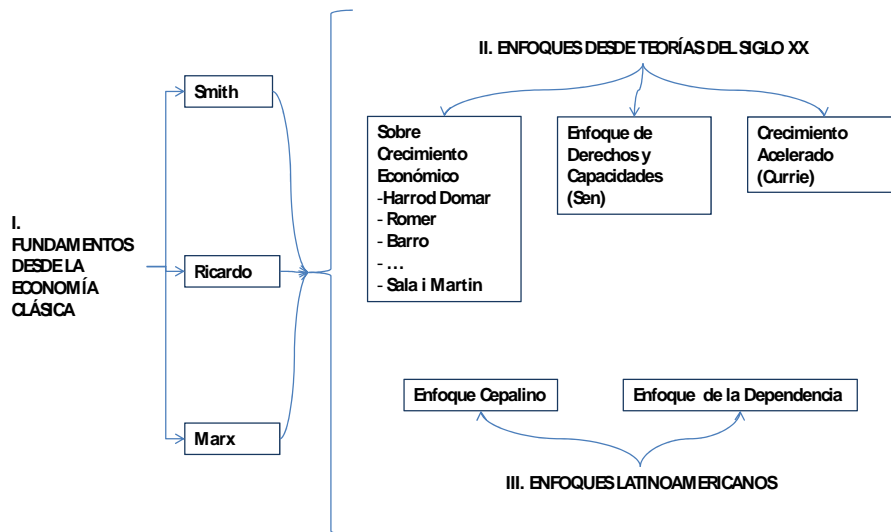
I. FUNDAMENTOS DESDE LA ECONOMÍA CLÁSICA

Smith

Ricardo

Marx

II. ENFOQUES DESDE TEORÍAS DEL SIGLO XX

Sobre Crecimiento Económico
-Harrod Domar
- Romer
- Barro
- …
- Sala i Martin

Enfoque de Derechos y Capacidades (Sen)

Crecimiento Acelerado (Currie)

Enfoque Cepalino

Enfoque de la Dependencia

III. ENFOQUES LATINOAMERICANOS